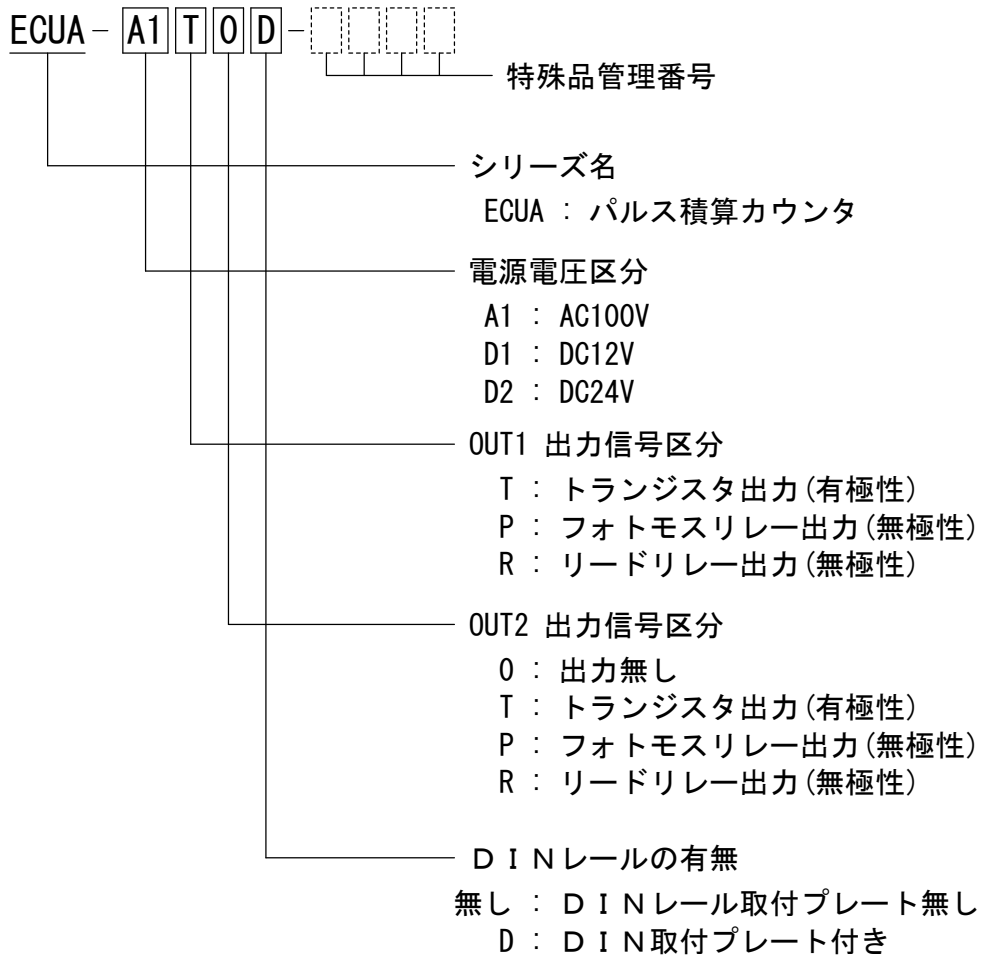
ECUA - A1 T 0 D -

特殊品管理番号

シリーズ名
ECUA : パルス積算カウンタ

電源電圧区分
A1 : AC100V
D1 : DC12V
D2 : DC24V

OUT1 出力信号区分
T : トランジスタ出力(有極性)
P : フォトモスリレー出力(無極性)
R : リードリレー出力(無極性)

OUT2 出力信号区分
0 : 出力無し
T : トランジスタ出力(有極性)
P : フォトモスリレー出力(無極性)
R : リードリレー出力(無極性)

ＤＩＮレールの有無
無し : ＤＩＮレール取付プレート無し
D : ＤＩＮ取付プレート付き